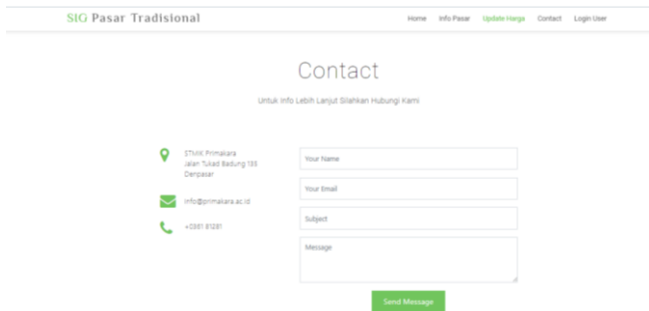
SIG Pasar Tradisional

Home Info Pasar Update Harga Contact Login User

Contact

Untuk info Lebih Lanjut Silahkan Hubungi Kami

STMIK Primakara Jalan Tukad Badung 135 Denpasar

info@primakara.ac.id

+0361 81231

Your Name

Your Email

Subject

Message

Send Message